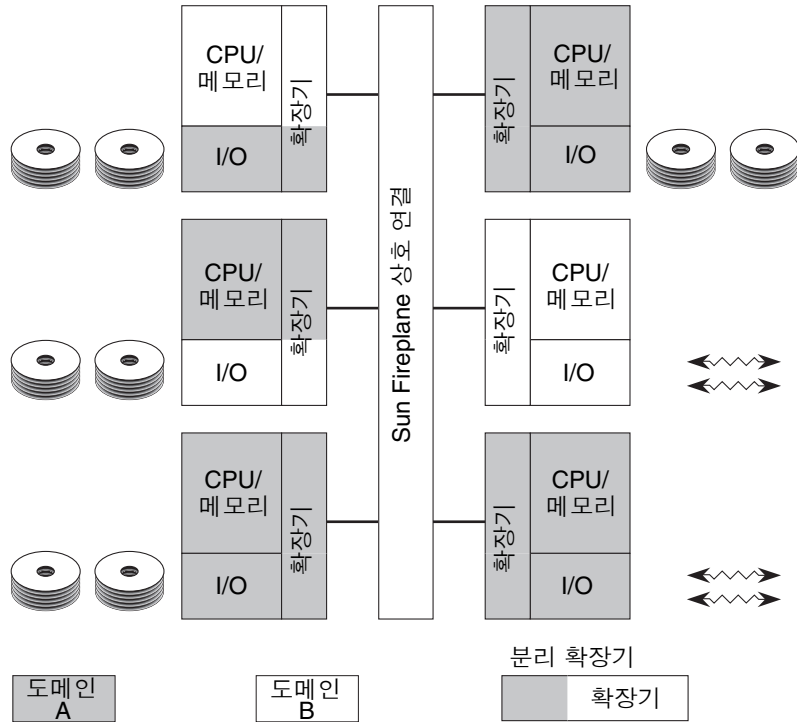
CPU/
메모리

확장기

I/O

확장기

CPU/
메모리

I/O

Sun Fireplane 상호 연결

CPU/
메모리

확장기

I/O

확장기

CPU/
메모리

I/O

CPU/
메모리

확장기

I/O

확장기

CPU/
메모리

I/O

분리 확장기

도메인
A

도메인
B

확장기